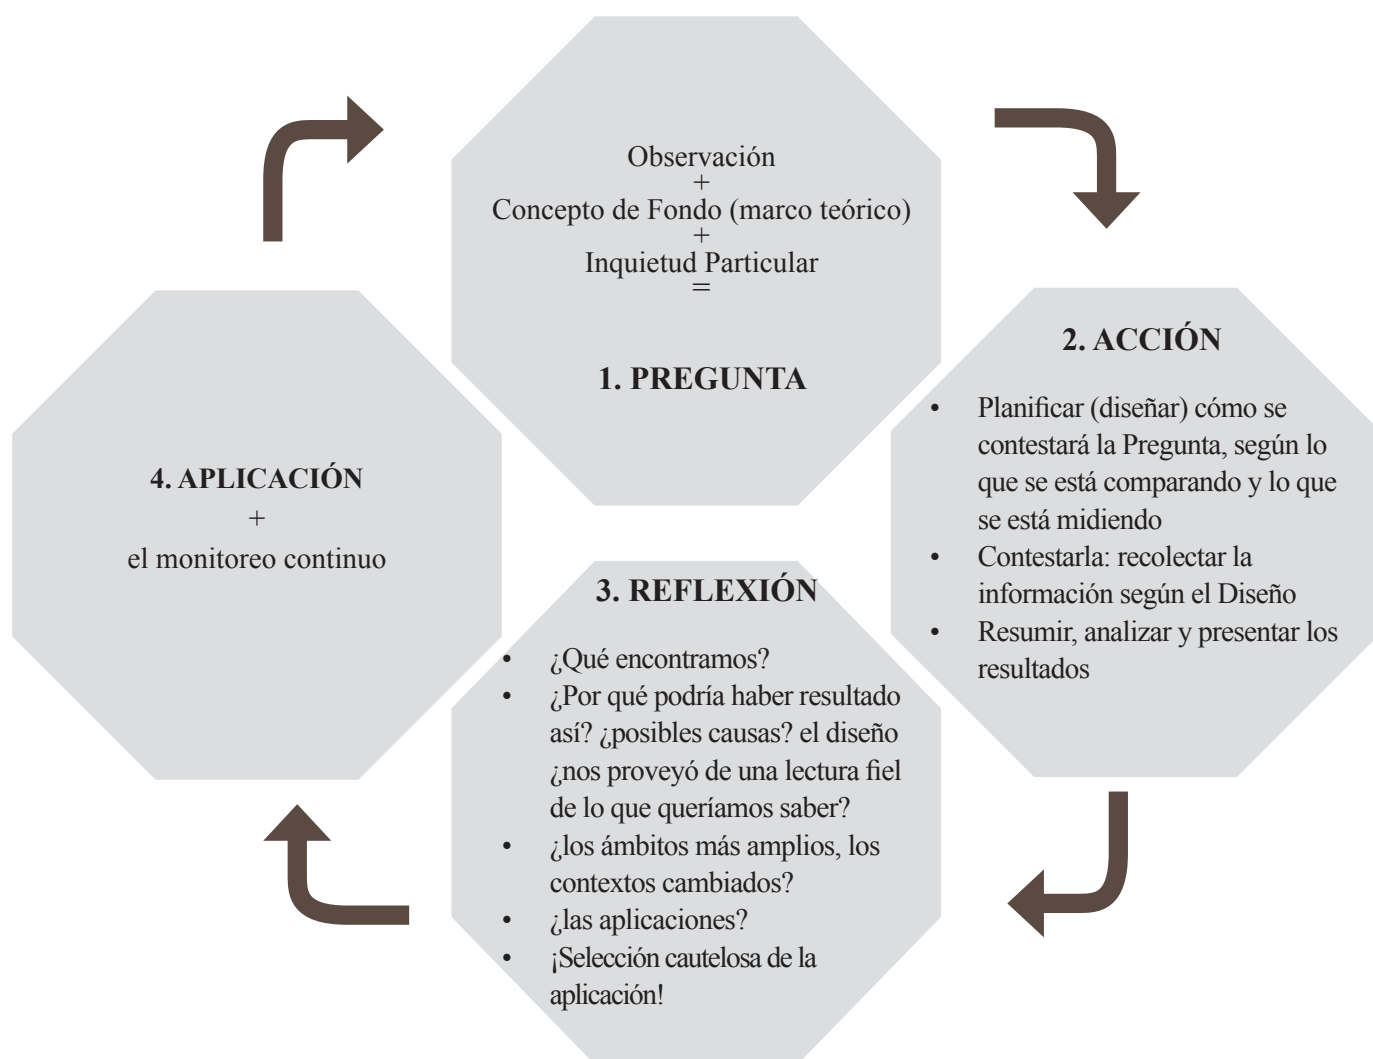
Observación
+
Concepto de Fondo (marco teórico)
+
Inquietud Particular
=

1. PREGUNTA

2. ACCIÓN

- Planificar (diseñar) cómo se contestará la Pregunta, según lo que se está comparando y lo que se está midiendo
- Contestarla: recolectar la información según el Diseño
- Resumir, analizar y presentar los resultados

3. REFLEXIÓN

- ¿Qué encontramos?
- ¿Por qué podría haber resultado así? ¿posibles causas? el diseño ¿nos proveyó de una lectura fiel de lo que queríamos saber?
- ¿los ámbitos más amplios, los contextos cambiados?
- ¿las aplicaciones?
- ¡Selección cautelosa de la aplicación!

4. APLICACIÓN
+
el monitoreo continuo